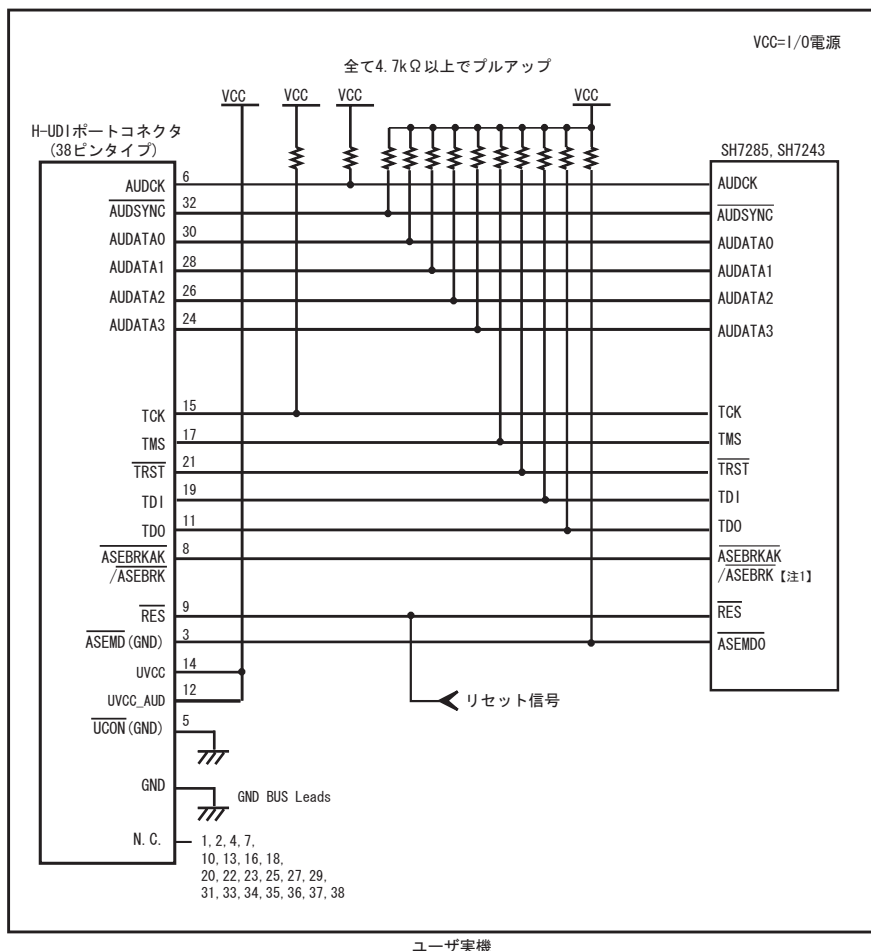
VCC=I/O電源

全て4.7kΩ以上でプルアップ

VCC VCC VCC VCC

H-UDIポートコネクタ
(38ピンタイプ)

SH7285, SH7243

AUDCK 6 AUDCK
$\overline{\text{AUDSYNC}}$ 32 $\overline{\text{AUDSYNC}}$
AUDATA0 30 AUDATA0
AUDATA1 28 AUDATA1
AUDATA2 26 AUDATA2
AUDATA3 24 AUDATA3

TCK 15 TCK
TMS 17 TMS
$\overline{\text{TRST}}$ 21 $\overline{\text{TRST}}$
TDI 19 TDI
TDO 11 TDO
$\overline{\text{ASEBRKAK}}$ $/\overline{\text{ASEBRK}}$ 8 $\overline{\text{ASEBRKAK}}$ $/\overline{\text{ASEBRK}}$ 【注1】
$\overline{\text{RES}}$ 9 $\overline{\text{RES}}$
$\overline{\text{ASEMD}}$(GND) 3 $\overline{\text{ASEMD0}}$
UVCC 14
UVCC_AUD 12
リセット信号
$\overline{\text{UCON}}$(GND) 5

GND
GND BUS Leads

N.C. 1, 2, 4, 7, 10, 13, 16, 18, 20, 22, 23, 25, 27, 29, 31, 33, 34, 35, 36, 37, 38

ユーザ実機